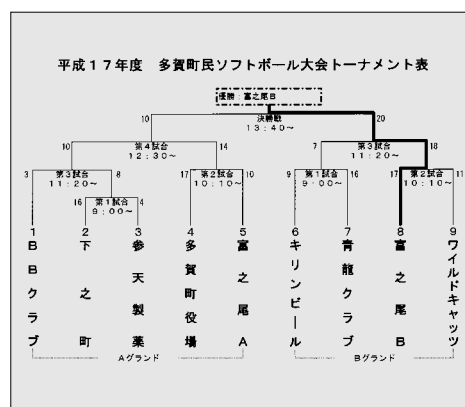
平成17年度　多賀町民ソフトボール大会トーナメント表

優勝　富之尾B

決勝戦
13：40～

10　20

第4試合
12：30～

10　14

第3試合
11：20～

7　18

第3試合
11：20～

3　8

第2試合
10：10～

17　10

第1試合
9：00～

9　16

第2試合
10：10～

17　11

第1試合
9：00～

16　4

1
BBクラブ

2
下之町

3
参天製薬

4
多賀町役場

5
富之尾A

6
キリンビール

7
青龍クラブ

8
富之尾B

9
ワイルドキャッツ

Aグランド

Bグランド